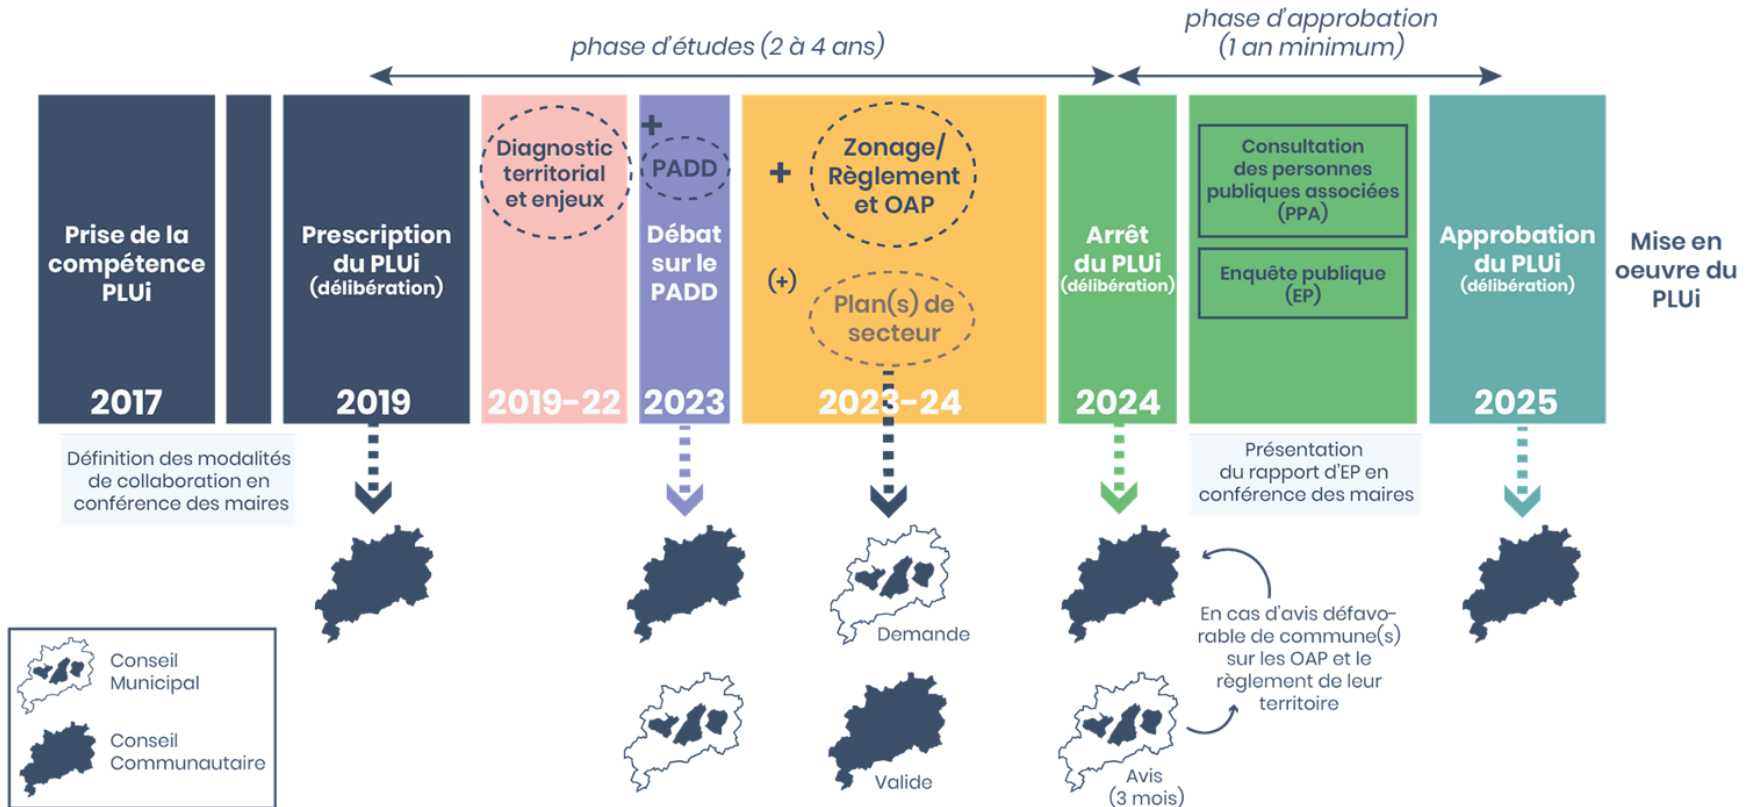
phase d'approbation (1 an minimum)

phase d'études (2 à 4 ans)

Prise de la compétence PLUi

2017

Prescription du PLUi (délibération)

2019

Diagnostic territorial et enjeux

2019-22

+

PADD

Débat sur le PADD

2023

+

Zonage/ Règlement et OAP

(+)

Plan(s) de secteur

2023-24

Arrêt du PLUi (délibération)

2024

Consultation des personnes publiques associées (PPA)

Enquête publique (EP)

Approbation du PLUi (délibération)

2025

Mise en oeuvre du PLUi

Définition des modalités de collaboration en conférence des maires

Présentation du rapport d'EP en conférence des maires

Demande

Valide

En cas d'avis défavorable de commune(s) sur les OAP et le règlement de leur territoire

Avis (3 mois)

Conseil Municipal

Conseil Communautaire